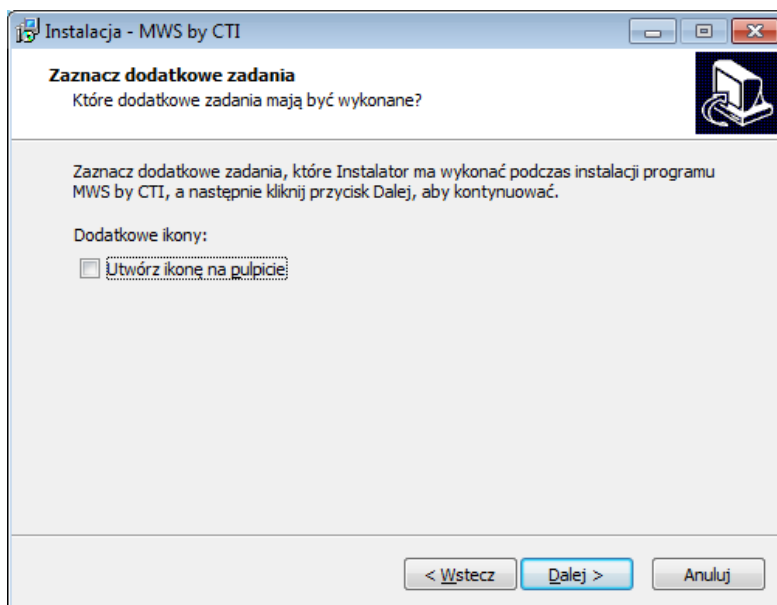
Instalacja - MWS by CTI

Zaznacz dodatkowe zadania
Które dodatkowe zadania mają być wykonane?

Zaznacz dodatkowe zadania, które Instalator ma wykonać podczas instalacji programu MWS by CTI, a następnie kliknij przycisk Dalej, aby kontynuować.

Dodatkowe ikony:

Utwórz ikonę na pulpicie

< Wstecz
Dalej >
Anuluj